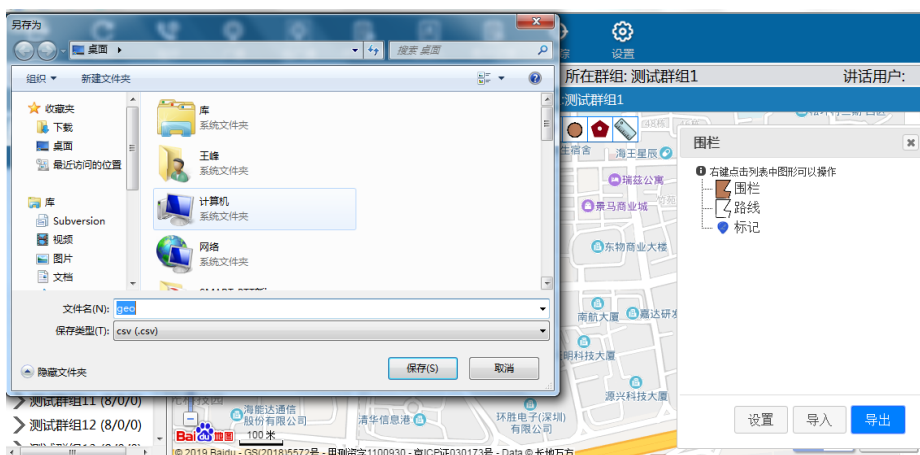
另存为

桌面 ▸

搜索 桌面

组织 ▾ 新建文件夹

收藏夹
下载
桌面
最近访问的位置

库
Subversion
视频
图片
文档

库
系统文件夹

王峰
系统文件夹

计算机
系统文件夹

网络
系统文件夹

文件名(N): geo

保存类型(T): csv (.csv)

隐藏文件夹

保存(S) 取消

设置

所在群组: 测试群组1

讲话用户:

测试群组1

围栏

右键点击列表中图形可以操作
围栏
路线
标记

设置 导入 导出

测试群组11 (8/0/0)
测试群组12 (8/0/0)

住宿舍
海王星辰
瑞兹公寓
景马商业城
东物商业大楼
南航大厦
嘉达研发
明科技大厦
源兴科技大厦
海能达通信股份有限公司
清华信息港
环胜电子(深圳)有限公司

100 米

© 2019 Baidu - GS(2018)5572号 - 甲测资字1100930 - 京ICP证030173号 - Data © 长地万方